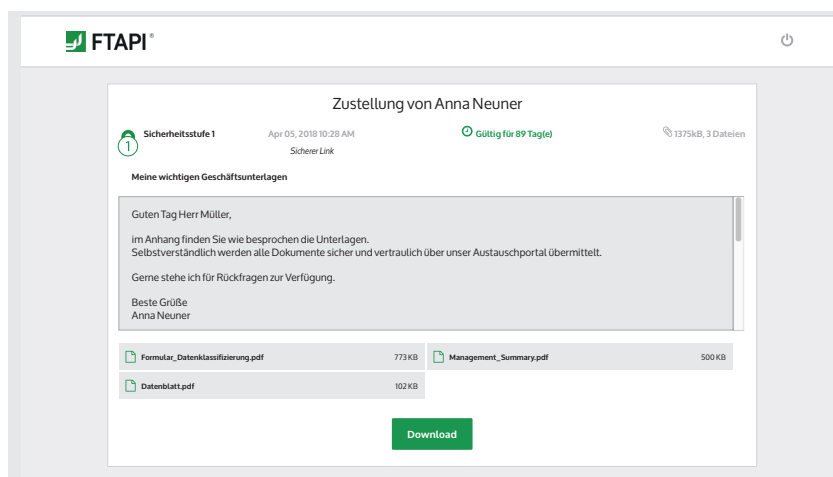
FTAPI®

Zustellung von Anna Neuner

1 Sicherheitsstufe 1

Apr 05, 2018 10:28 AM

Sicherer Link

Gültig für 89 Tag(e)

1375kB, 3 Dateien

Meine wichtigen Geschäftsunterlagen

Guten Tag Herr Müller,

im Anhang finden Sie wie besprochen die Unterlagen.
Selbstverständlich werden alle Dokumente sicher und vertraulich über unser Austauschportal übermittelt.

Gerne stehe ich für Rückfragen zur Verfügung.

Beste Grüße
Anna Neuner

Formular_Datenklassifizierung.pdf 773 KB

Management_Summary.pdf 500 KB

Datenblatt.pdf 102 KB

Download